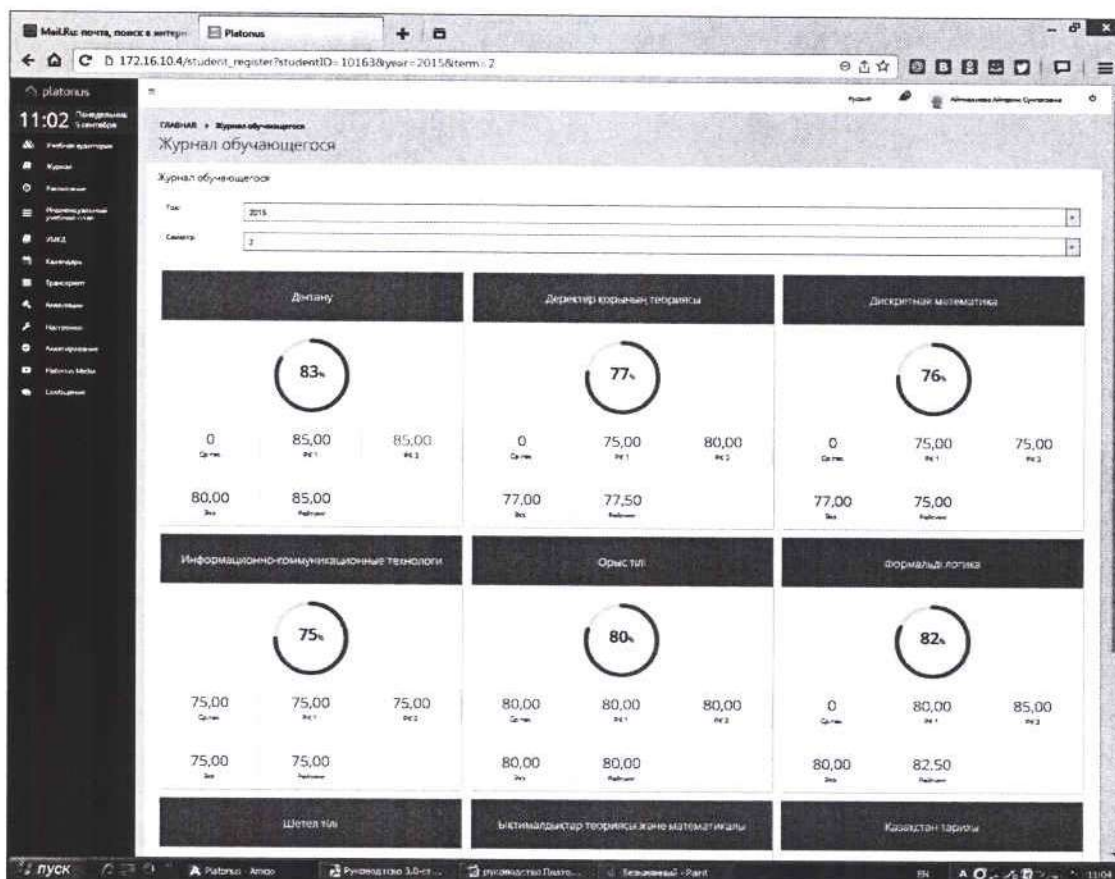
Mail.Ru: почта, поиск в интерн | Platonus

172.16.10.4/student_register?studentID=10163&year=2015&term=2

platonus

11:02 Понедельник 7 сентября

Учебная аудитория
Журнал
Расписание
Индивидуальный учебный план
УМКД
Календарь
Транскрипт
Анкетиров
Настройки
Анкетирование
Platonus Media
Сообщения

Русский

ГЛАВНАЯ > Журнал обучающегося

Журнал обучающегося

Журнал обучающегося

Год: 2015

Семестр: 2

Дінтану

83%

| 0 | 85,00 | 85,00 |
|---|---|---|
| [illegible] | РК 1 | РК 2 |
| 80,00 | 85,00 | |
| Экз | Рейтинг | |

Деректер қорының теориясы

77%

| 0 | 75,00 | 80,00 |
|---|---|---|
| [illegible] | РК 1 | РК 2 |
| 77,00 | 77,50 | |
| Экз | Рейтинг | |

Дискретная математика

76%

| 0 | 75,00 | 75,00 |
|---|---|---|
| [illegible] | РК 1 | РК 2 |
| 77,00 | 75,00 | |
| Экз | Рейтинг | |

Информационно-коммуникационные технологи

75%

| 75,00 | 75,00 | 75,00 |
|---|---|---|
| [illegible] | РК 1 | РК 2 |
| 75,00 | 75,00 | |
| Экз | Рейтинг | |

Орыс тілі

80%

| 80,00 | 80,00 | 80,00 |
|---|---|---|
| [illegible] | РК 1 | РК 2 |
| 80,00 | 80,00 | |
| Экз | Рейтинг | |

Формальді логика

82%

| 0 | 80,00 | 85,00 |
|---|---|---|
| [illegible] | РК 1 | РК 2 |
| 80,00 | 82,50 | |
| Экз | Рейтинг | |

Шетел тілі

Ықтималдықтар теориясы және математикалы

Қазақстан тарихы

пуск | Platonus - Amigo | Руководство 3.0-ст... | руководство Платонус... | Безымянный - Paint | EN | 11:04